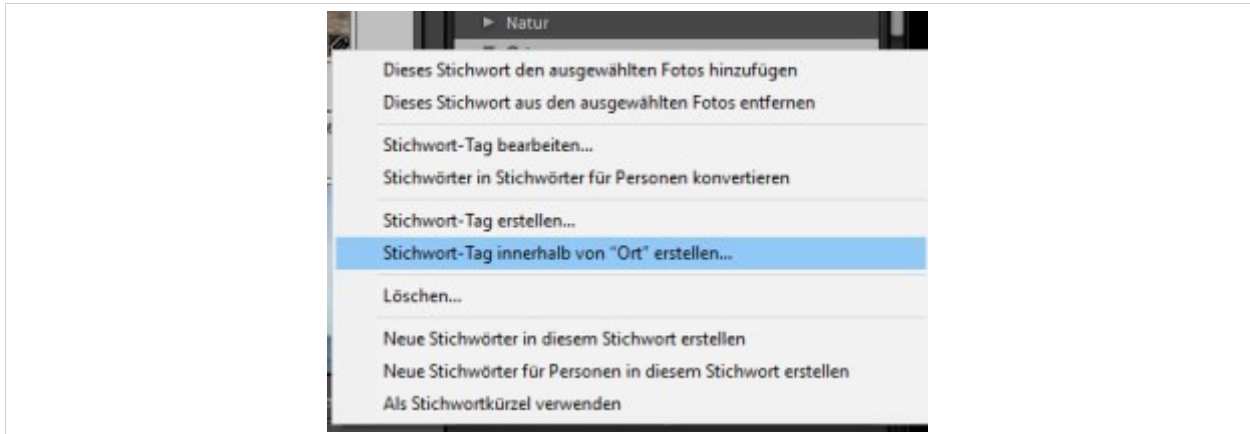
▶ Natur

Dieses Stichwort den ausgewählten Fotos hinzufügen
Dieses Stichwort aus den ausgewählten Fotos entfernen

Stichwort-Tag bearbeiten...
Stichwörter in Stichwörter für Personen konvertieren

Stichwort-Tag erstellen...
Stichwort-Tag innerhalb von "Ort" erstellen...

Löschen...

Neue Stichwörter in diesem Stichwort erstellen
Neue Stichwörter für Personen in diesem Stichwort erstellen
Als Stichwortkürzel verwenden